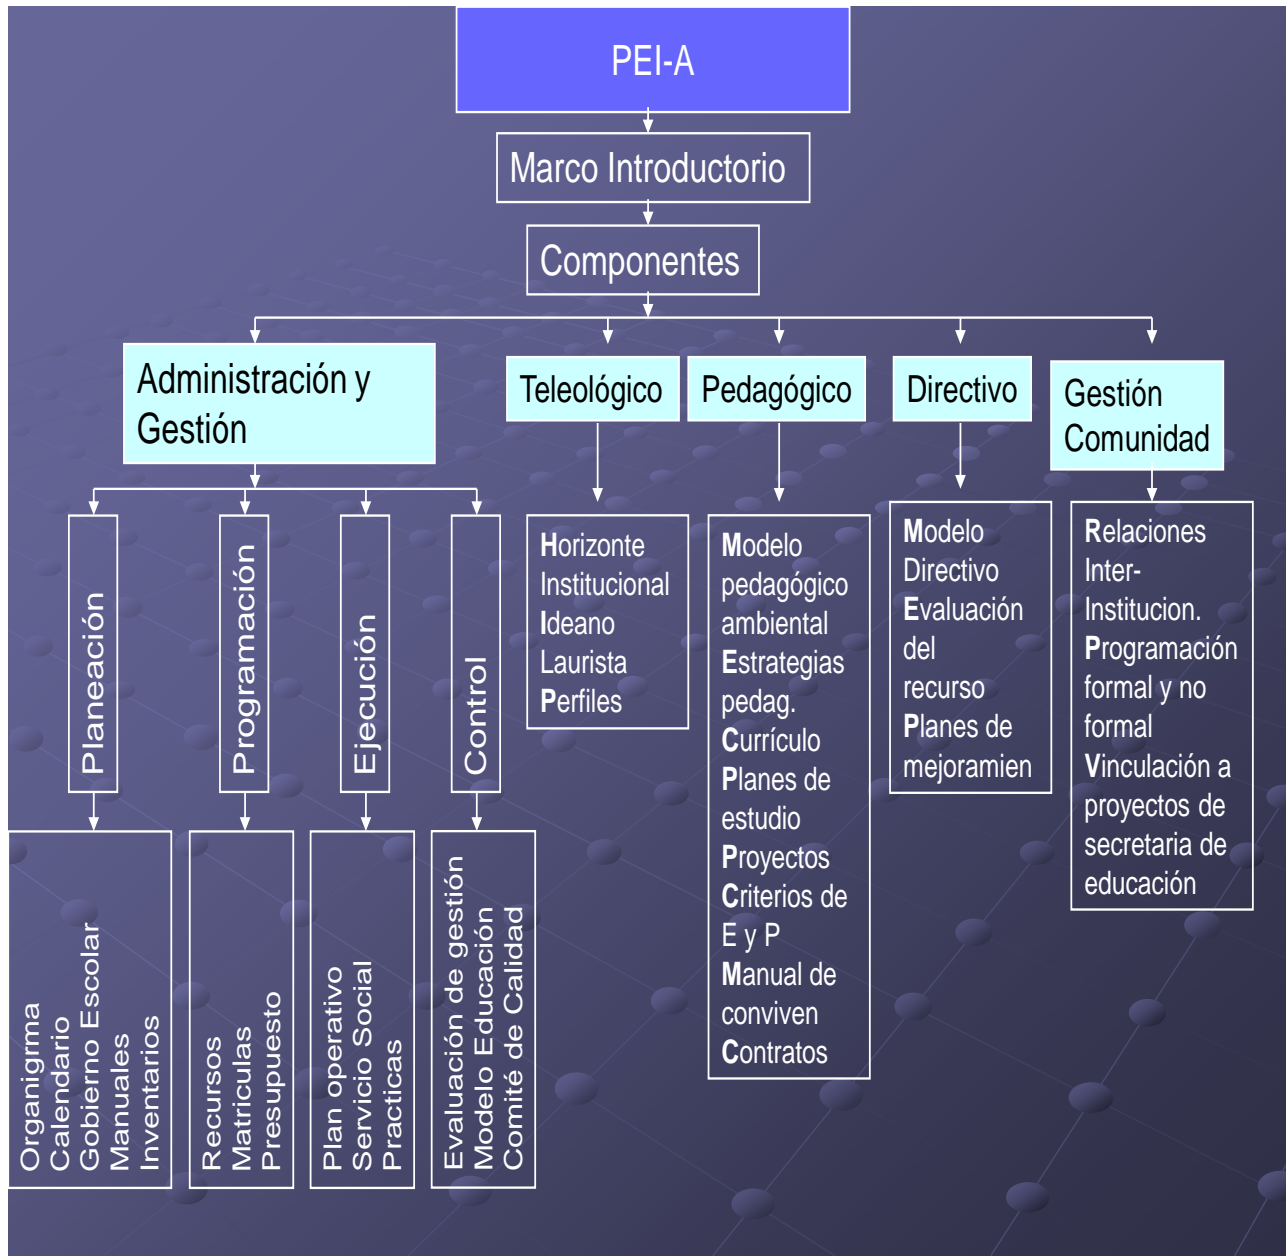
PEI-A

Marco Introductorio

Componentes

Administración y Gestión

Teleológico

Pedagógico

Directivo

Gestión Comunidad

Planeación

Programación

Ejecución

Control

Organigrma
Calendario
Gobierno Escolar
Manuales
Inventarios

Recursos
Matriculas
Presupuesto

Plan operativo
Servicio Social
Practicas

Evaluación de gestión
Modelo Educación
Comité de Calidad

Horizonte Institucional
Ideano Laurista
Perfiles

Modelo pedagógico ambiental
Estrategias pedag.
Currículo
Planes de estudio
Proyectos
Criterios de E y P
Manual de conviven
Contratos

Modelo Directivo
Evaluación del recurso
Planes de mejoramien

Relaciones Inter-Institucion.
Programación formal y no formal
Vinculación a proyectos de secretaria de educación